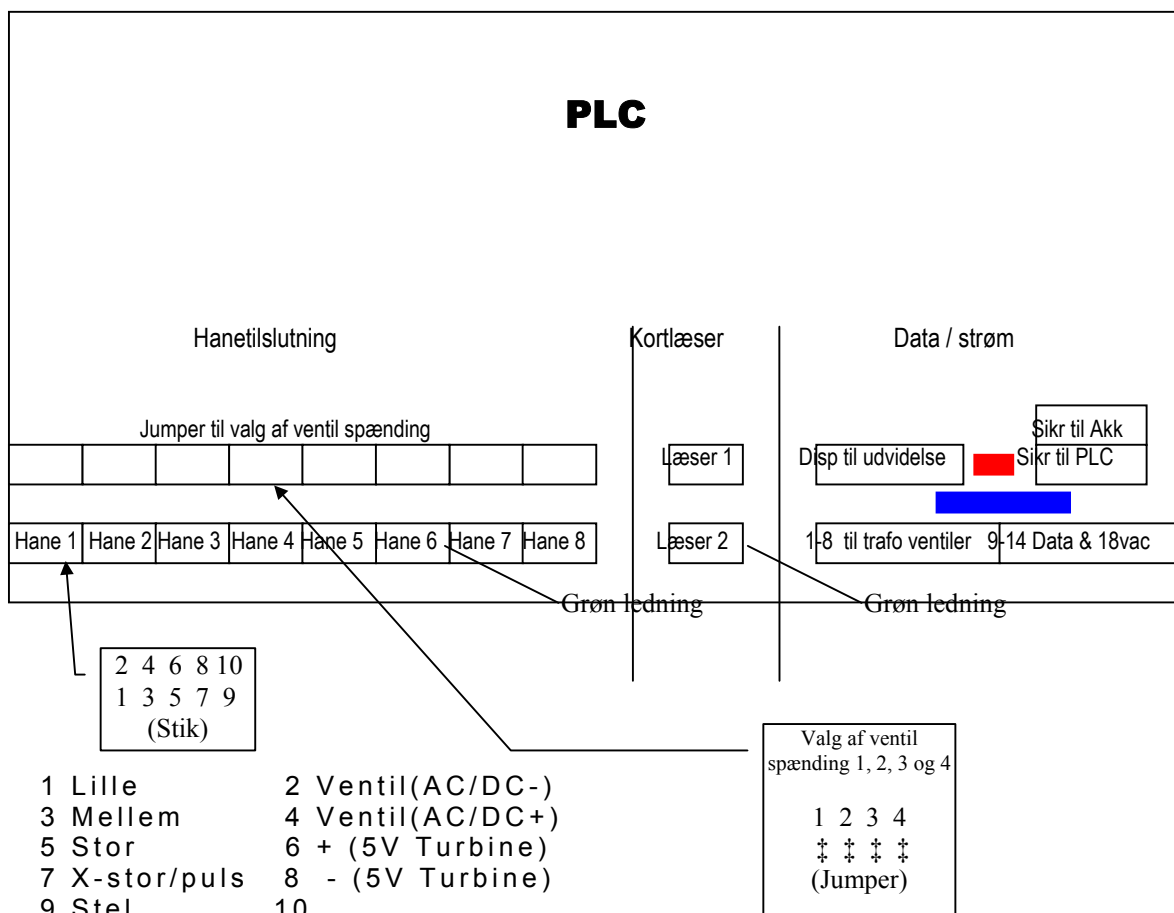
PLC

Hanetilslutning

Kortlæser

Data / strøm

Jumper til valg af ventil spænding

Hane 1 | Hane 2 | Hane 3 | Hane 4 | Hane 5 | Hane 6 | Hane 7 | Hane 8

Læser 1

Læser 2

Disp til udvidelse

Sikr til Akk

Sikr til PLC

1-8 til trafo ventiler

9-14 Data & 18vac

Grøn ledning

Grøn ledning

2 4 6 8 10
1 3 5 7 9
(Stik)

Valg af ventil spænding 1, 2, 3 og 4

1 2 3 4
‡ ‡ ‡ ‡
(Jumper)

1 Lille
2 Ventil(AC/DC-)
3 Mellem
4 Ventil(AC/DC+)
5 Stor
6 + (5V Turbine)
7 X-stor/puls
8 - (5V Turbine)
9 Stel
10